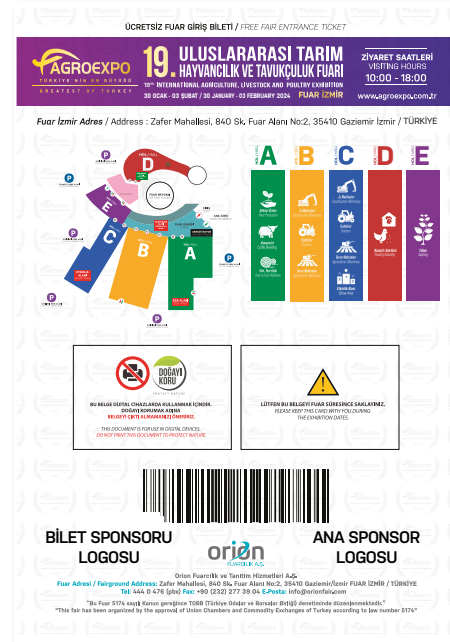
ÜCRETSİZ FUAR GİRİŞ BİLETİ / FREE FAIR ENTRANCE TICKET

AGROEXPO
TÜRKİYE'NİN EN BÜYÜĞÜ
GREATEST OF TURKEY

19. ULUSLARARASI TARIM HAYVANCILIK VE TAVUKÇULUK FUARI
19th INTERNATIONAL AGRICULTURE, LIVESTOCK AND POULTRY EXHIBITION
30 OCAK - 03 ŞUBAT / 30 JANUARY - 03 FEBRUARY 2024 FUAR İZMİR

ZİYARET SAATLERİ
VISITING HOURS
10:00 - 18:00

www.agroexpo.com.tr

Fuar İzmir Adres / Address : Zafer Mahallesi, 840 Sk. Fuar Alanı No:2, 35410 Gaziemir İzmir / TÜRKİYE

P P P P P P
E C B A D
A B C D E

BU BELGEYİ DİJİTAL CİHAZLARDA KULLANMAK İÇİNDİR. DOĞAYI KORUMAK ADINA BELGEYİ ÇIKTI ALMAMANIZ RİCA OLUNUR.
THIS DOCUMENT IS FOR USE IN DIGITAL DEVICES. DO NOT PRINT THIS DOCUMENT TO PROTECT NATURE.

DOĞAYI KORU

LÜTFEN BU BELGEYİ FUAR SÜRESİNCE SAKLAYINIZ.
PLEASE KEEP THIS CARD WITH YOU DURING THE EXHIBITION DATES.

BİLET SPONSORU LOGOSU

orion FUARCILIK A.Ş.

ANA SPONSOR LOGOSU

Orion Fuarcılık ve Tanıtım Hizmetleri A.Ş.
Fuar Adresi / Fairground Address: Zafer Mahallesi, 840 Sk. Fuar Alanı No:2, 35410 Gaziemir/İzmir FUAR İZMİR / TÜRKİYE
Tel: 444 0 476 (pbx) Fax: +90 (232) 279 30 04 E-Posta: info@orionfair.com
"Bu Fuar 5174 sayılı Kanun gereğince TOBB (Türkiye Odalar ve Borsalar Birliği) denetiminde düzenlenmektedir."
"This fair has been organized by the approval of Union Chambers and Commodity Exchanges of Turkey according to law number 5174"